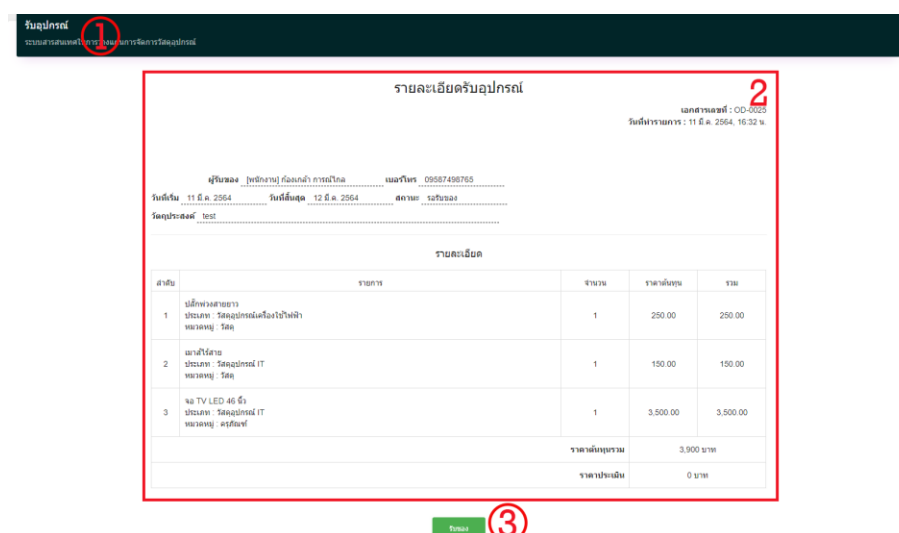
รับอุปกรณ์
ระบบสารสนเทศ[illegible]การจัดการวัสดุอุปกรณ์

1

รายละเอียดรับอุปกรณ์

2

เอกสารเลขที่ : OD-0025
วันที่ทำรายการ : 11 มี.ค. 2564, 16:32 น.

ผู้รับของ [พนักงาน] ก้องเกล้า การณ์ไกล เบอร์โทร 09587498765

วันที่เริ่ม 11 มี.ค. 2564 วันที่สิ้นสุด 12 มี.ค. 2564 สถานะ รอรับของ

วัตถุประสงค์ test

รายละเอียด

| ลำดับ | รายการ | จำนวน | ราคาต้นทุน | รวม |
|---|---|---|---|---|
| 1 | ปลั๊กพ่วงสายยาว ประเภท : วัสดุอุปกรณ์เครื่องใช้ไฟฟ้า หมวดหมู่ : วัสดุ | 1 | 250.00 | 250.00 |
| 2 | เมาส์ไร้สาย ประเภท : วัสดุอุปกรณ์ IT หมวดหมู่ : วัสดุ | 1 | 150.00 | 150.00 |
| 3 | จอ TV LED 46 นิ้ว ประเภท : วัสดุอุปกรณ์ IT หมวดหมู่ : ครุภัณฑ์ | 1 | 3,500.00 | 3,500.00 |
| | | ราคาต้นทุนรวม | 3,900 บาท | |
| | | ราคาประเมิน | 0 บาท | |

รับของ

3